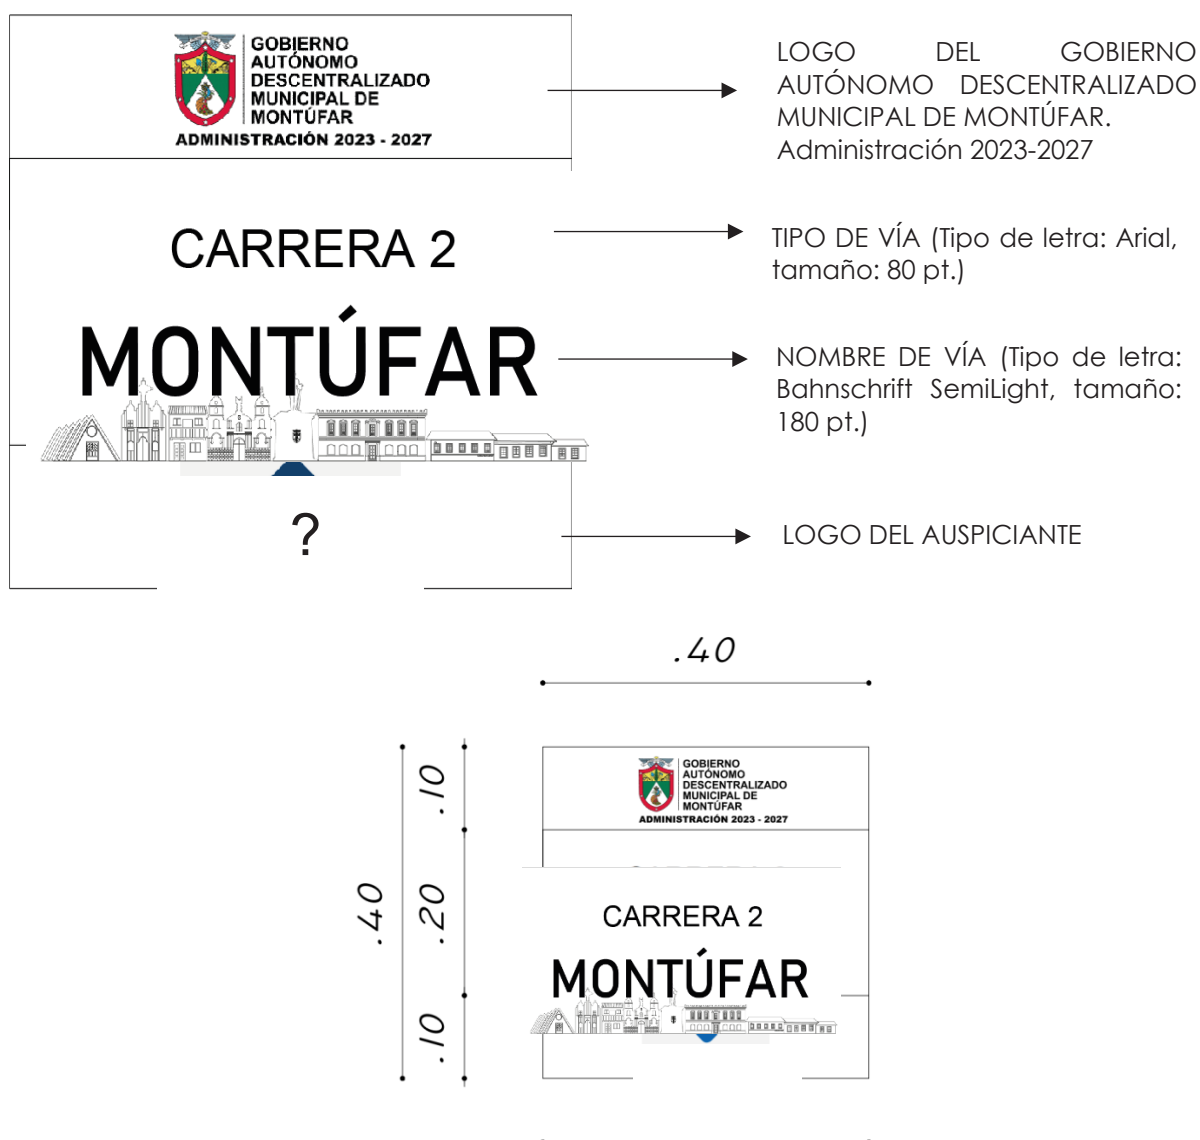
GOBIERNO AUTÓNOMO DESCENTRALIZADO MUNICIPAL DE MONTÚFAR
ADMINISTRACIÓN 2023 - 2027

LOGO DEL GOBIERNO AUTÓNOMO DESCENTRALIZADO MUNICIPAL DE MONTÚFAR. Administración 2023-2027

CARRERA 2

TIPO DE VÍA (Tipo de letra: Arial, tamaño: 80 pt.)

MONTÚFAR

NOMBRE DE VÍA (Tipo de letra: Bahnschrift SemiLight, tamaño: 180 pt.)

?

LOGO DEL AUSPICIANTE

.40

.40

.10

.20

.10

GOBIERNO AUTÓNOMO DESCENTRALIZADO MUNICIPAL DE MONTÚFAR
ADMINISTRACIÓN 2023 - 2027

CARRERA 2

MONTÚFAR